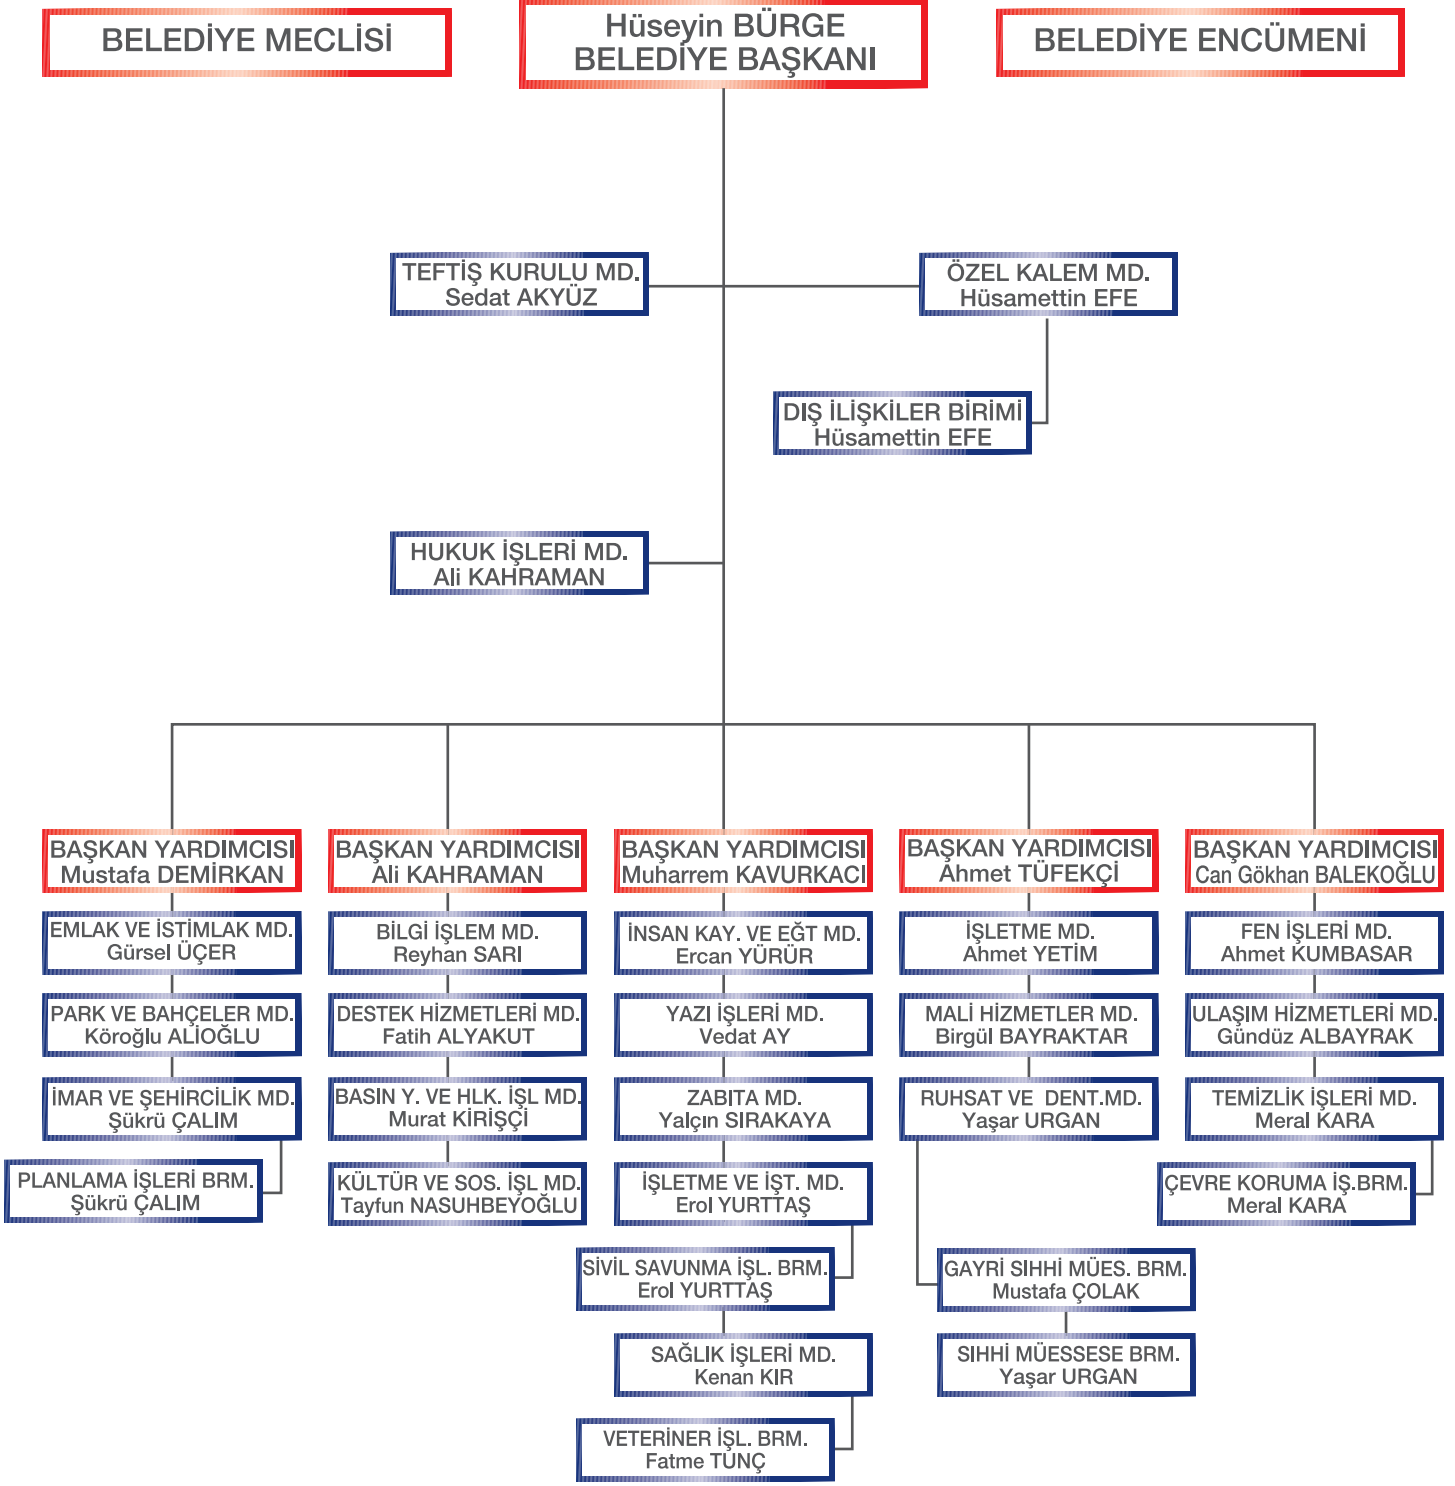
BELEDİYE MECLİSİ

Hüseyin BÜRGE
BELEDİYE BAŞKANI

BELEDİYE ENCÜMENİ

TEFTİŞ KURULU MD.
Sedat AKYÜZ

ÖZEL KALEM MD.
Hüsamettin EFE

DIŞ İLİŞKİLER BİRİMİ
Hüsamettin EFE

HUKUK İŞLERİ MD.
Ali KAHRAMAN

BAŞKAN YARDIMCISI
Mustafa DEMİRKAN

EMLAK VE İSTİMLAK MD.
Gürsel ÜÇER

PARK VE BAHÇELER MD.
Köroğlu ALİOĞLU

İMAR VE ŞEHİRCİLİK MD.
Şükrü ÇALIM

PLANLAMA İŞLERİ BRM.
Şükrü ÇALIM

BAŞKAN YARDIMCISI
Ali KAHRAMAN

BİLGİ İŞLEM MD.
Reyhan SARI

DESTEK HİZMETLERİ MD.
Fatih ALYAKUT

BASIN Y. VE HLK. İŞL MD.
Murat KİRİŞÇİ

KÜLTÜR VE SOS. İŞL MD.
Tayfun NASUHBEYOĞLU

BAŞKAN YARDIMCISI
Muharrem KAVURKACI

İNSAN KAY. VE EĞT MD.
Ercan YÜRÜR

YAZI İŞLERİ MD.
Vedat AY

ZABITA MD.
Yalçın SIRAKAYA

İŞLETME VE İŞT. MD.
Erol YURTTAŞ

SİVİL SAVUNMA İŞL. BRM.
Erol YURTTAŞ

SAĞLIK İŞLERİ MD.
Kenan KIR

VETERİNER İŞL. BRM.
Fatme TUNÇ

BAŞKAN YARDIMCISI
Ahmet TÜFEKÇİ

İŞLETME MD.
Ahmet YETİM

MALİ HİZMETLER MD.
Birgül BAYRAKTAR

RUHSAT VE DENT.MD.
Yaşar URGAN

GAYRİ SIHHİ MÜES. BRM.
Mustafa ÇOLAK

SIHHİ MÜESSESE BRM.
Yaşar URGAN

BAŞKAN YARDIMCISI
Can Gökhan BALEKOĞLU

FEN İŞLERİ MD.
Ahmet KUMBASAR

ULAŞIM HİZMETLERİ MD.
Gündüz ALBAYRAK

TEMİZLİK İŞLERİ MD.
Meral KARA

ÇEVRE KORUMA İŞ.BRM.
Meral KARA